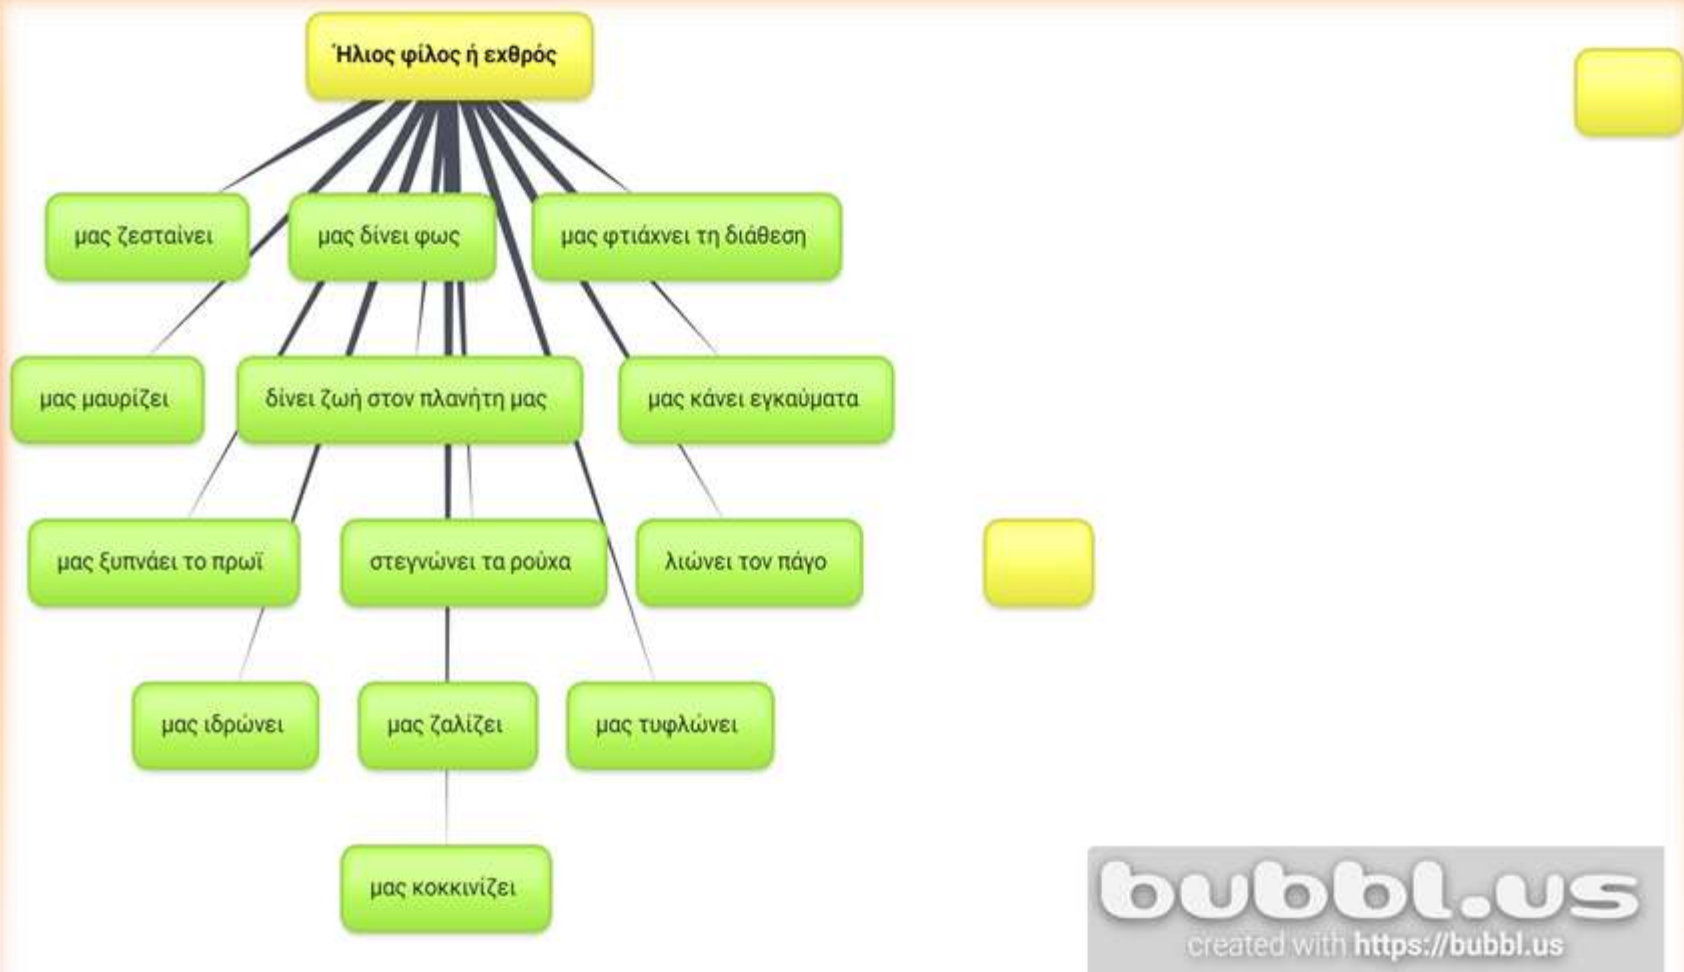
Ήλιος φίλος ή εχθρός

μας ζεσταίνει

μας δίνει φως

μας φτιάχνει τη διάθεση

μας μαυρίζει

δίνει ζωή στον πλανήτη μας

μας κάνει εγκαύματα

μας ξυπνάει το πρωί

στεγνώνει τα ρούχα

λιώνει τον πάγο

μας ιδρώνει

μας ζαλίζει

μας τυφλώνει

μας κοκκινίζει

bubbl.us
created with https://bubbl.us